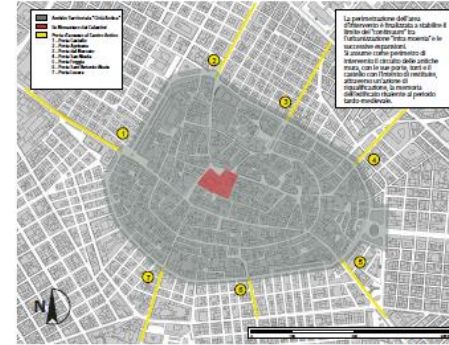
Ambito Territoriale "Città Antica"
Ex Monastero dei Celestini
Porte d'accesso al Centro Antico
1 - Porta Rudiae
2 - Porta Napoli
3 - Porta San Biagio
4 - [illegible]
5 - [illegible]
6 - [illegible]
7 - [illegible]

La perimetrazione dell'area d'intervento è finalizzata a stabilire il limite del "continuum" tra l'urbanizzazione "intra moenia" e le successive espansioni. Si assume come perimetro di intervento il circuito delle antiche mura, con le sue porte, torri e il castello con l'intento di restituire, attraverso un'azione di riqualificazione, la memoria dell'edificato risalente al periodo tardo-medievale.

1
2
3
4
5
6
7
N